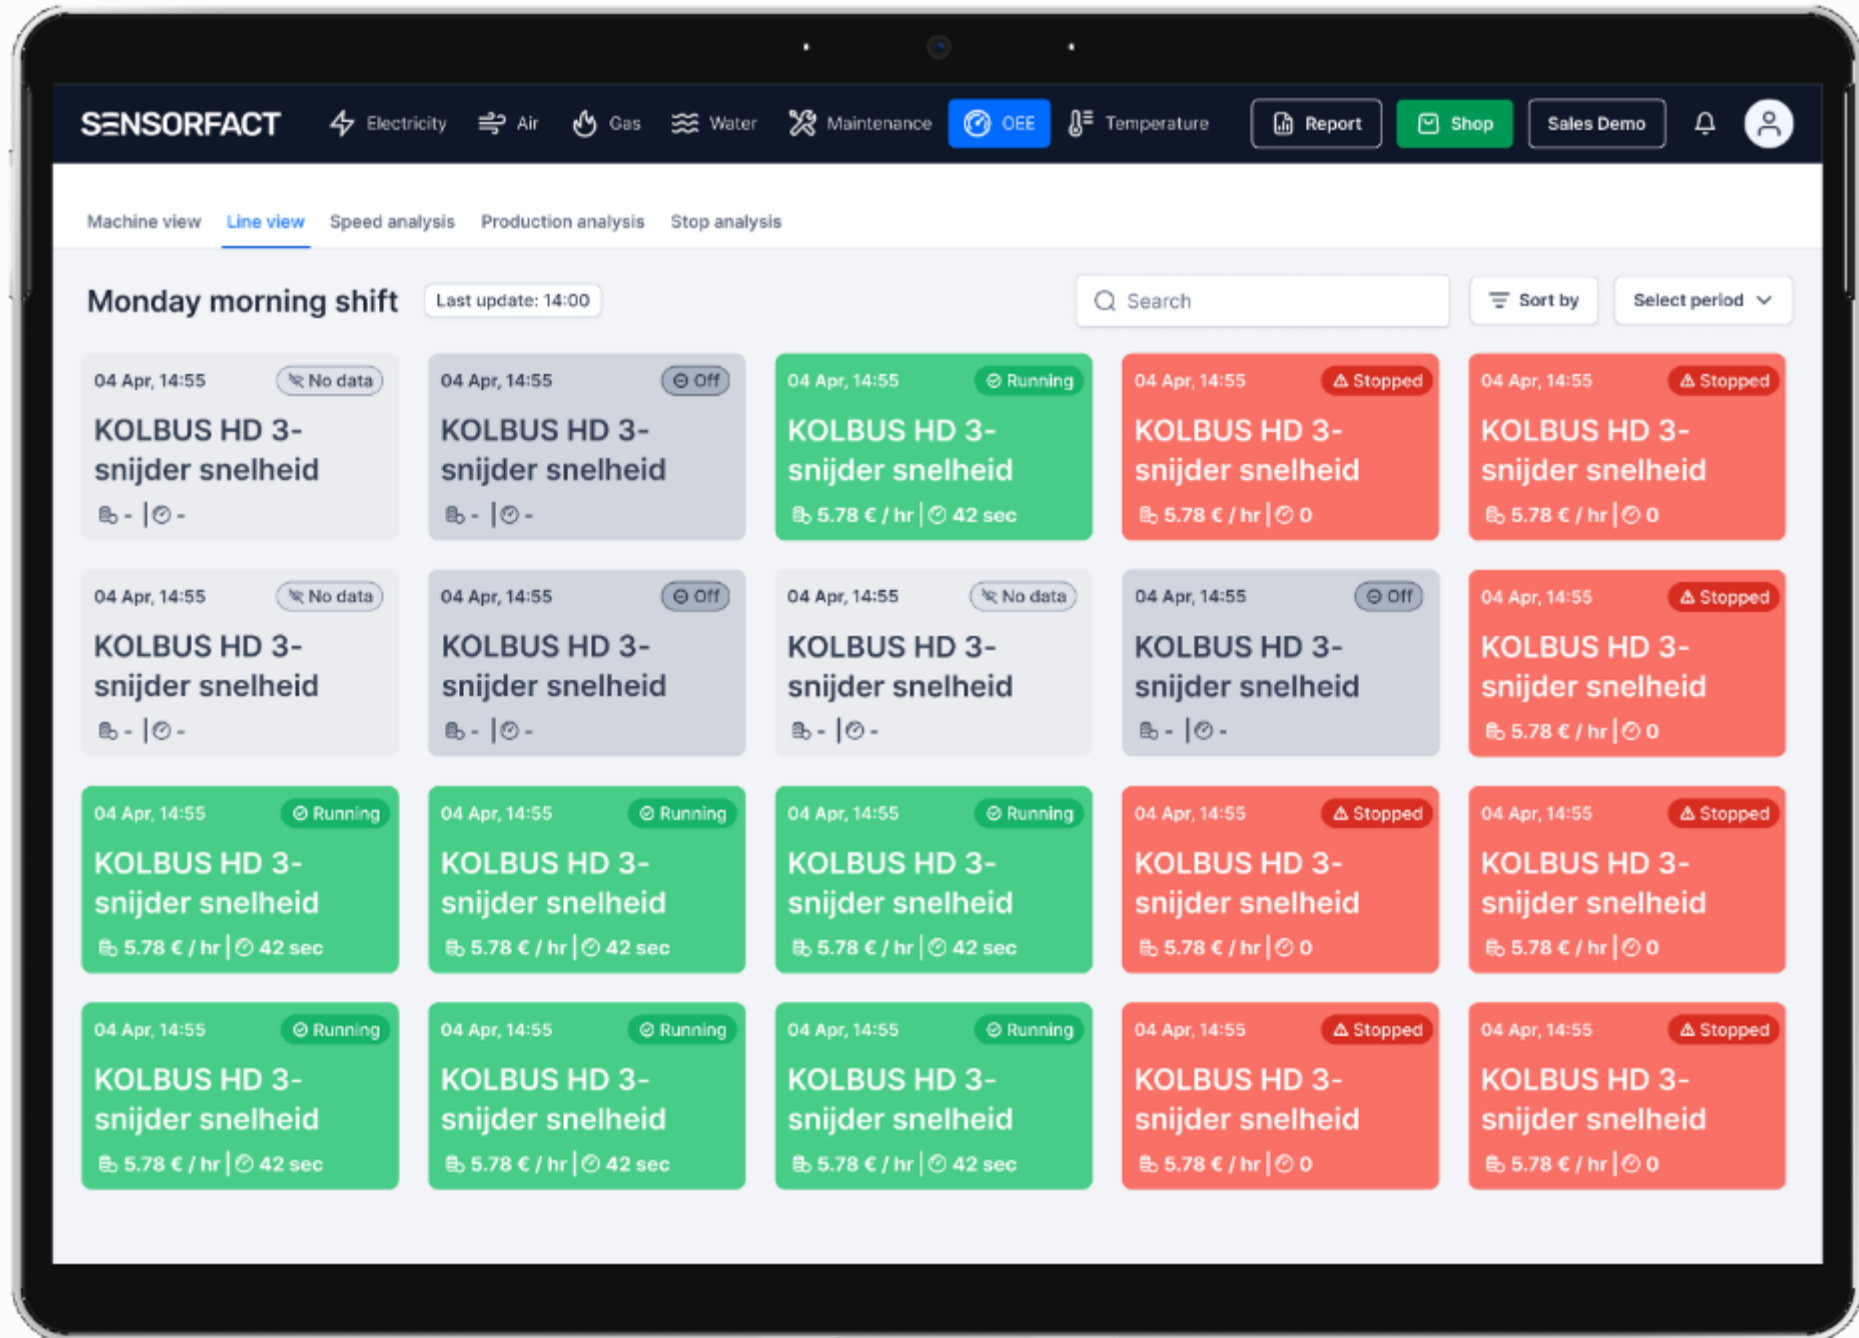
SENSORFACT Electricity Air Gas Water Maintenance OEE Temperature Report Shop Sales Demo

Machine view Line view Speed analysis Production analysis Stop analysis

Monday morning shift Last update: 14:00

Search Sort by Select period

04 Apr, 14:55 No data
KOLBUS HD 3-snijder snelheid
- | -

04 Apr, 14:55 Off
KOLBUS HD 3-snijder snelheid
- | -

04 Apr, 14:55 Running
KOLBUS HD 3-snijder snelheid
5.78 € / hr | 42 sec

04 Apr, 14:55 Stopped
KOLBUS HD 3-snijder snelheid
5.78 € / hr | 0

04 Apr, 14:55 Stopped
KOLBUS HD 3-snijder snelheid
5.78 € / hr | 0

04 Apr, 14:55 No data
KOLBUS HD 3-snijder snelheid
- | -

04 Apr, 14:55 Off
KOLBUS HD 3-snijder snelheid
- | -

04 Apr, 14:55 No data
KOLBUS HD 3-snijder snelheid
- | -

04 Apr, 14:55 Off
KOLBUS HD 3-snijder snelheid
- | -

04 Apr, 14:55 Stopped
KOLBUS HD 3-snijder snelheid
5.78 € / hr | 0

04 Apr, 14:55 Running
KOLBUS HD 3-snijder snelheid
5.78 € / hr | 42 sec

04 Apr, 14:55 Running
KOLBUS HD 3-snijder snelheid
5.78 € / hr | 42 sec

04 Apr, 14:55 Running
KOLBUS HD 3-snijder snelheid
5.78 € / hr | 42 sec

04 Apr, 14:55 Stopped
KOLBUS HD 3-snijder snelheid
5.78 € / hr | 0

04 Apr, 14:55 Stopped
KOLBUS HD 3-snijder snelheid
5.78 € / hr | 0

04 Apr, 14:55 Running
KOLBUS HD 3-snijder snelheid
5.78 € / hr | 42 sec

04 Apr, 14:55 Running
KOLBUS HD 3-snijder snelheid
5.78 € / hr | 42 sec

04 Apr, 14:55 Running
KOLBUS HD 3-snijder snelheid
5.78 € / hr | 42 sec

04 Apr, 14:55 Stopped
KOLBUS HD 3-snijder snelheid
5.78 € / hr | 0

04 Apr, 14:55 Stopped
KOLBUS HD 3-snijder snelheid
5.78 € / hr | 0